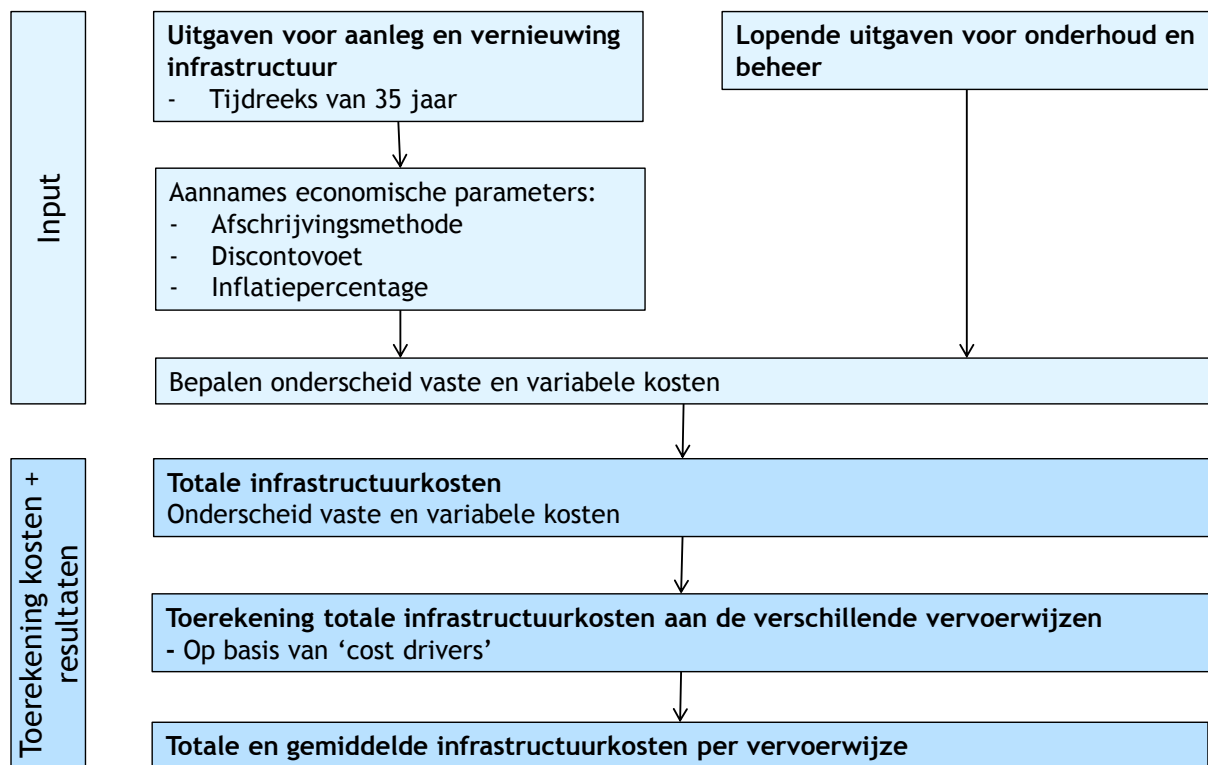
Input

Uitgaven voor aanleg en vernieuwing infrastructuur
- Tijdreeks van 35 jaar

Lopende uitgaven voor onderhoud en beheer

Aannames economische parameters:
- Afschrijvingsmethode
- Discontovoet
- Inflatiepercentage

Bepalen onderscheid vaste en variabele kosten

Toerekening kosten + resultaten

Totale infrastructuurkosten
Onderscheid vaste en variabele kosten

Toerekening totale infrastructuurkosten aan de verschillende vervoerwijzen
- Op basis van 'cost drivers'

Totale en gemiddelde infrastructuurkosten per vervoerwijze